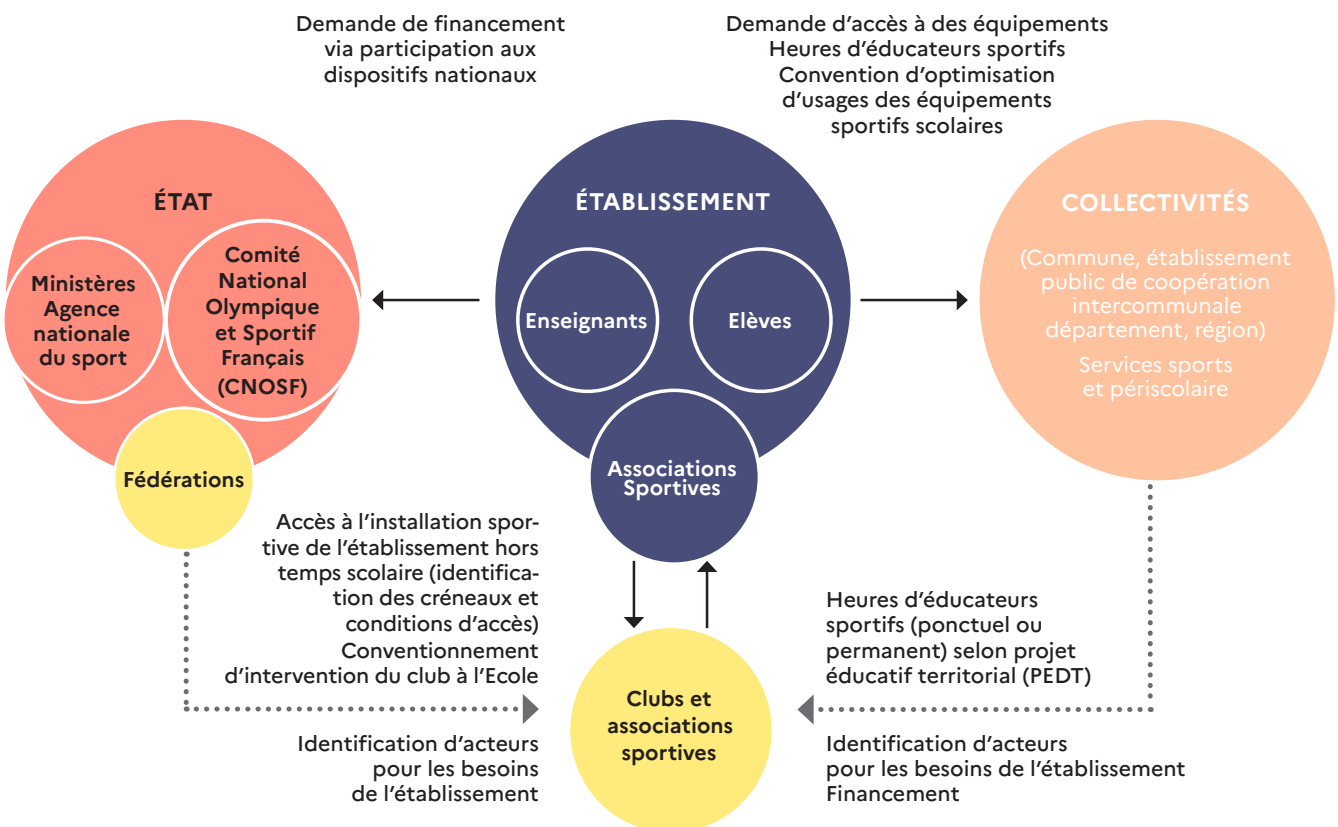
Demande de financement via participation aux dispositifs nationaux

Demande d'accès à des équipements
Heures d'éducateurs sportifs
Convention d'optimisation d'usages des équipements sportifs scolaires

ÉTAT

Ministères
Agence nationale du sport

Comité National Olympique et Sportif Français (CNOSF)

Fédérations

ÉTABLISSEMENT

Enseignants

Elèves

Associations Sportives

COLLECTIVITÉS

(Commune, établissement public de coopération intercommunale département, région)

Services sports et périscolaire

Accès à l'installation sportive de l'établissement hors temps scolaire (identification des créneaux et conditions d'accès)
Conventionnement d'intervention du club à l'Ecole

Heures d'éducateurs sportifs (ponctuel ou permanent) selon projet éducatif territorial (PEDT)

Clubs et associations sportives

Identification d'acteurs pour les besoins de l'établissement

Identification d'acteurs pour les besoins de l'établissement
Financement